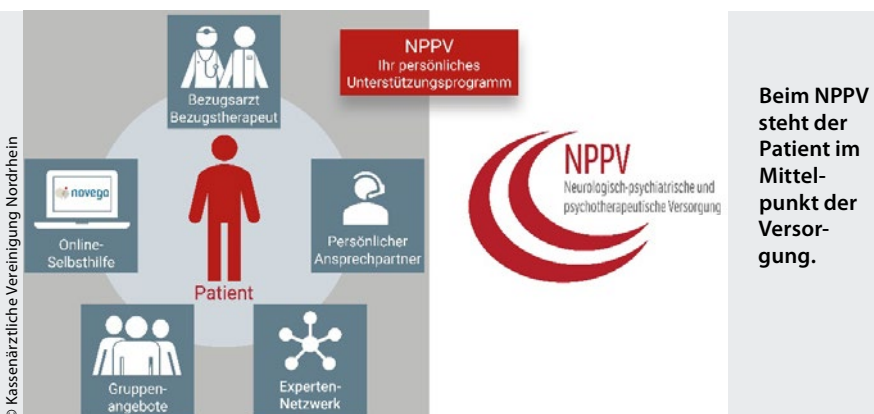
© Kassenärztliche Vereinigung Nordrhein

Bezugsarzt Bezugstherapeut

NPPV
Ihr persönliches Unterstützungsprogramm

novego

Online-Selbsthilfe

Patient

Persönlicher Ansprechpartner

Gruppenangebote

Experten-Netzwerk

NPPV
Neurologisch-psychiatrische und psychotherapeutische Versorgung

Beim NPPV steht der Patient im Mittelpunkt der Versorgung.